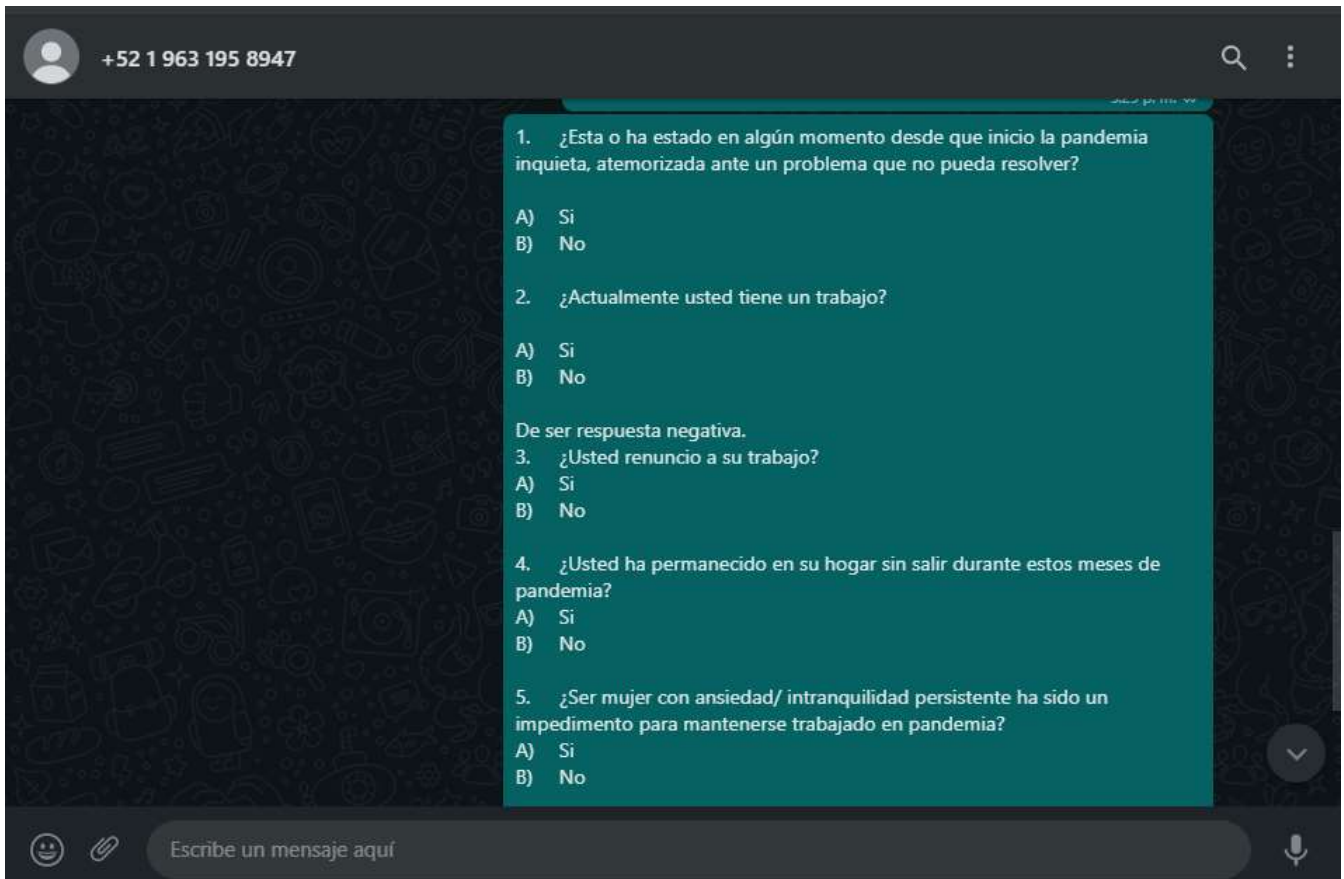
+52 1 963 195 8947

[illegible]

1. ¿Esta o ha estado en algún momento desde que inicio la pandemia inquieta, atemorizada ante un problema que no pueda resolver?

A) Si
B) No

2. ¿Actualmente usted tiene un trabajo?

A) Si
B) No

De ser respuesta negativa.
3. ¿Usted renuncio a su trabajo?
A) Si
B) No

4. ¿Usted ha permanecido en su hogar sin salir durante estos meses de pandemia?
A) Si
B) No

5. ¿Ser mujer con ansiedad/ intranquilidad persistente ha sido un impedimento para mantenerse trabajado en pandemia?
A) Si
B) No

Escribe un mensaje aquí